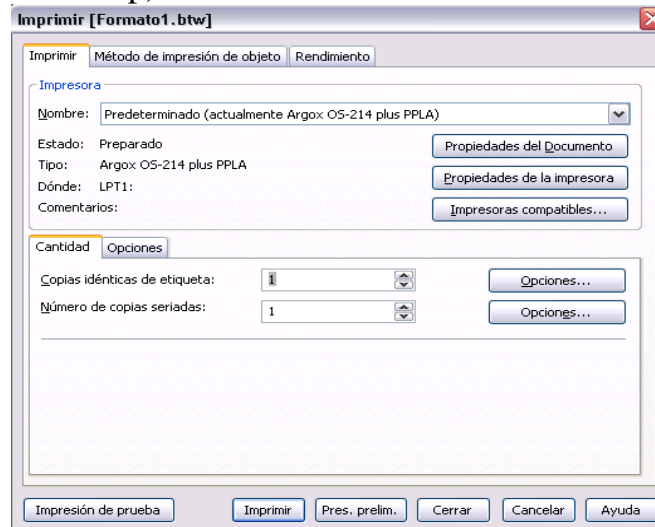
Imprimir [Formato1.btw]

Imprimir | Método de impresión de objeto | Rendimiento

Impresora

Nombre: Predeterminado (actualmente Argox OS-214 plus PPLA)

Estado: Preparado
Tipo: Argox OS-214 plus PPLA
Dónde: LPT1:
Comentarios:

Propiedades del Documento
Propiedades de la impresora
Impresoras compatibles...

Cantidad | Opciones

Copias idénticas de etiqueta: 1
Número de copias seriadas: 1

Opciones...
Opciones...

Impresión de prueba
Imprimir
Pres. prelim.
Cerrar
Cancelar
Ayuda